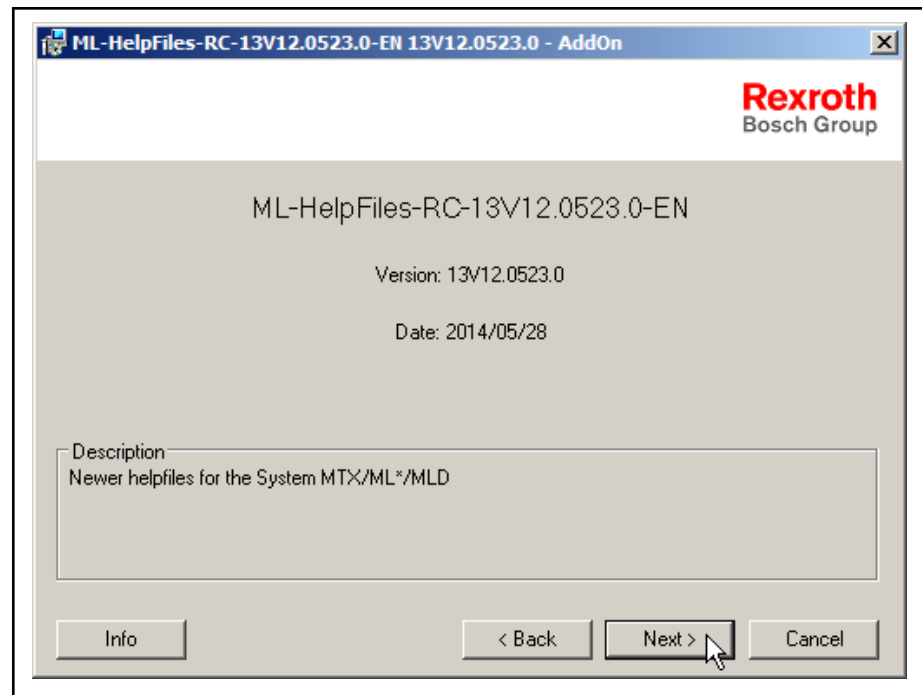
ML-HelpFiles-RC-13V12.0523.0-EN 13V12.0523.0 - AddOn

Rexroth
Bosch Group

ML-HelpFiles-RC-13V12.0523.0-EN

Version: 13V12.0523.0

Date: 2014/05/28

Description
Newer helpfiles for the System MTX/ML*/MLD

Info

< Back

Next >

Cancel